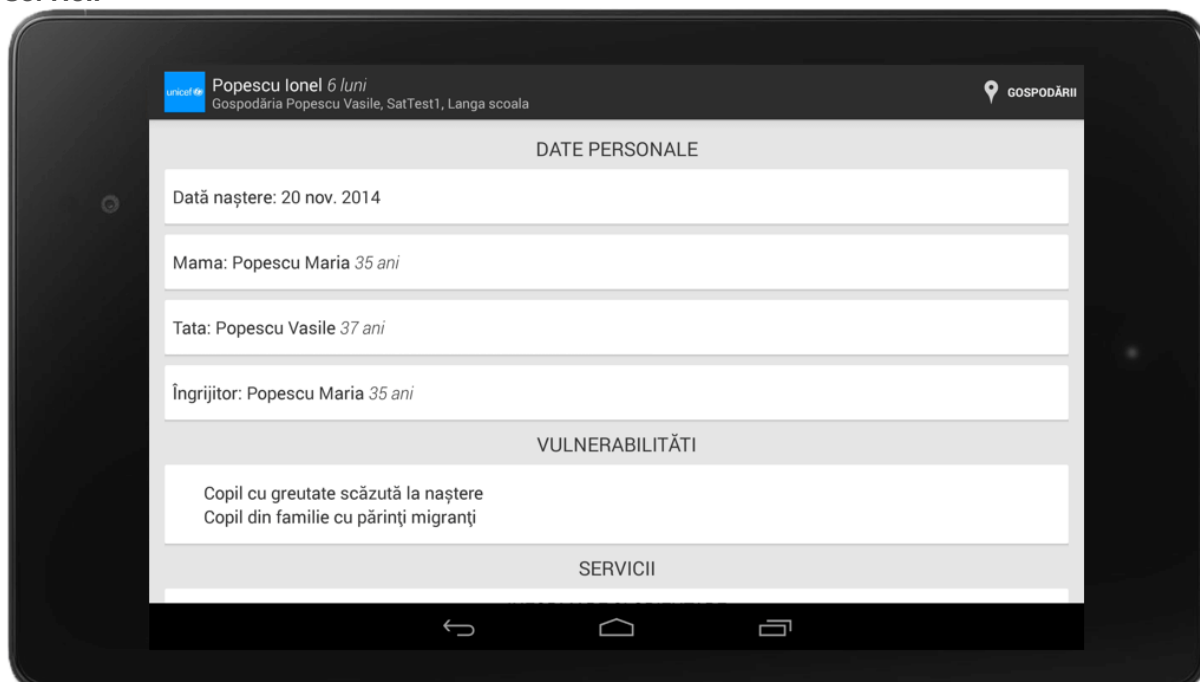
servicii

unicef

Popescu Ionel 6 luni
Gospodăria Popescu Vasile, SatTest1, Langa scoala

GOSPODĂRII

DATE PERSONALE

Dată naştere: 20 nov. 2014

Mama: Popescu Maria 35 ani

Tata: Popescu Vasile 37 ani

Îngrijitor: Popescu Maria 35 ani

VULNERABILITĂTI

Copil cu greutate scăzută la naştere
Copil din familie cu părinţi migranţi

SERVICII

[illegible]